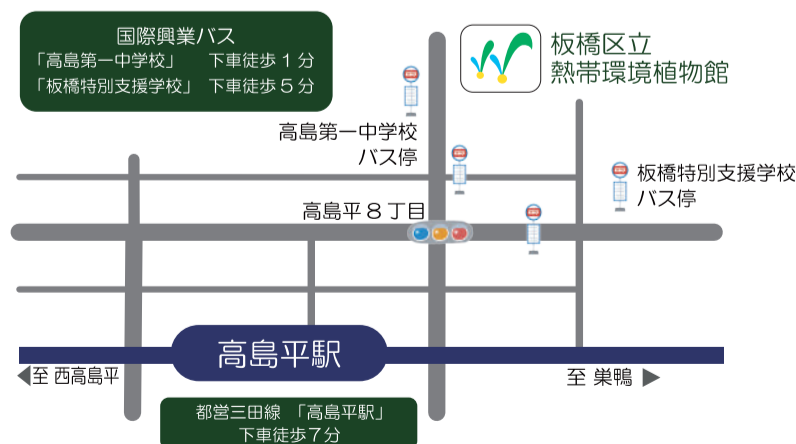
国際興業バス
「高島第一中学校」　下車徒歩１分
「板橋特別支援学校」　下車徒歩５分

板橋区立
熱帯環境植物館

高島第一中学校
バス停

板橋特別支援学校
バス停

高島平８丁目

高島平駅

◀至 西高島平

至 巣鴨 ▶

都営三田線 「高島平駅」
下車徒歩７分